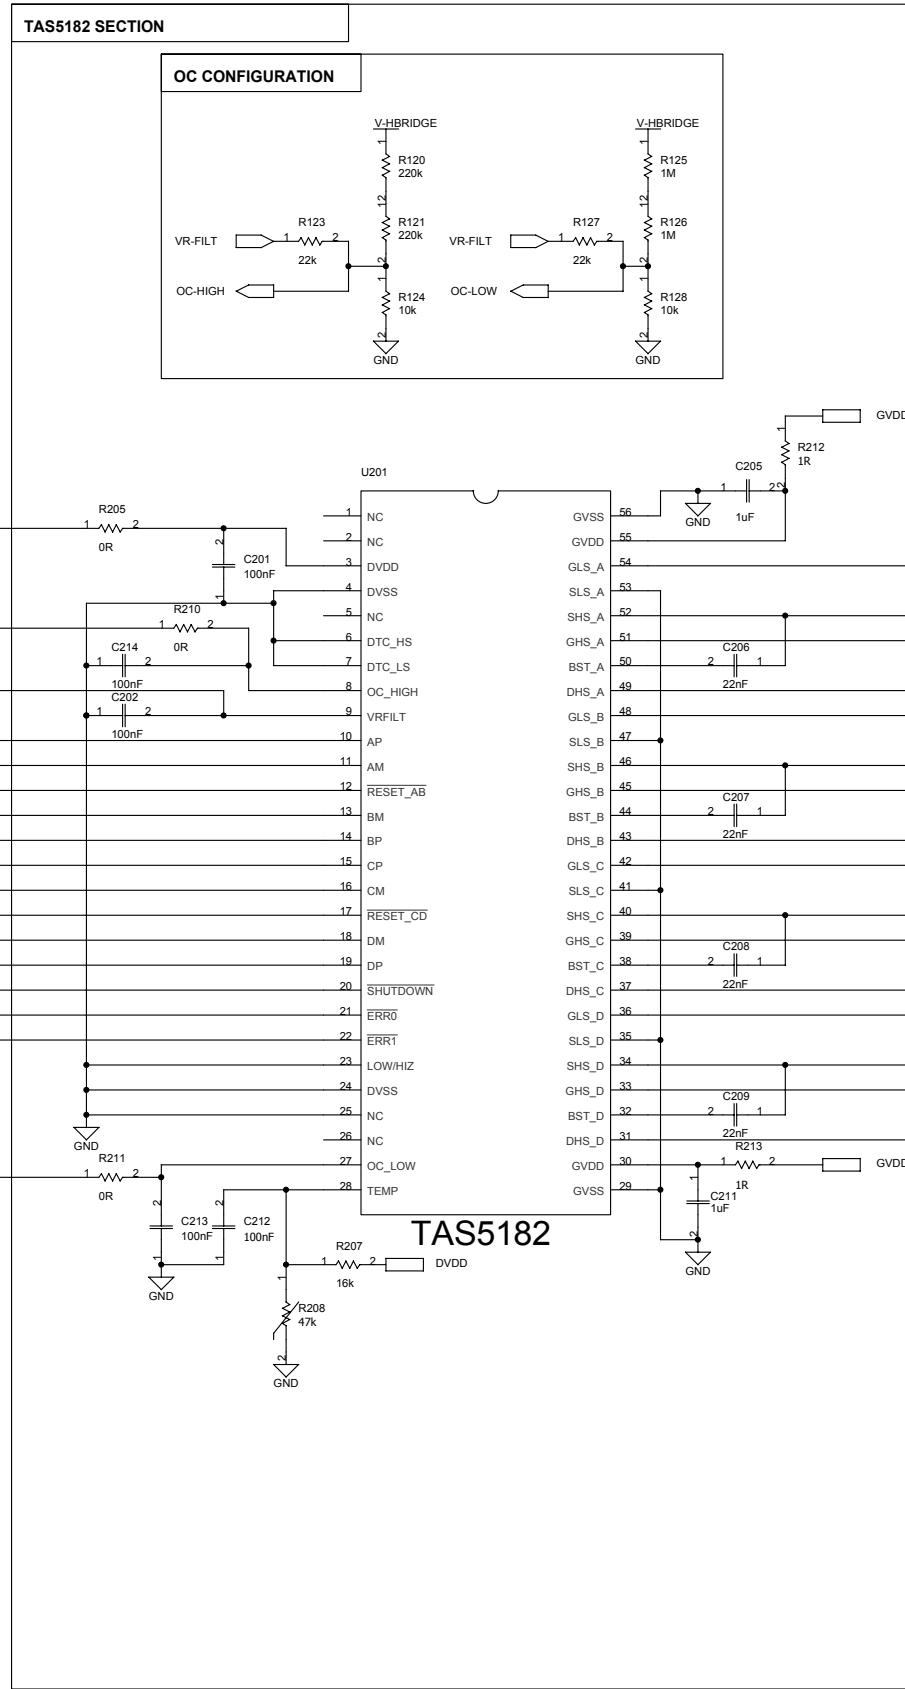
TAS5182 SECTION

OC CONFIGURATION

V-HBRIDGE
1
R120
220k
1 2
R121
220k
VR-FILT
R123
1 2
22k
2
OC-HIGH
1
R124
10k
2
GND

V-HBRIDGE
1
R125
1M
1 2
R126
1M
VR-FILT
R127
1 2
22k
2
OC-LOW
1
R128
10k
2
GND

GVDD
1
R212
1R
C205
1 2 2
GND
1uF

U201

R205
1 2
0R
C201
100nF
R210
1 2
0R
C214
1 2
100nF
C202
1 2
100nF

1 NC
2 NC
3 DVDD
4 DVSS
5 NC
6 DTC_HS
7 DTC_LS
8 OC_HIGH
9 VRFILT
10 AP
11 AM
12 $\overline{\text{RESET\_AB}}$
13 BM
14 BP
15 CP
16 CM
17 $\overline{\text{RESET\_CD}}$
18 DM
19 DP
20 $\overline{\text{SHUTDOWN}}$
21 $\overline{\text{ERR0}}$
22 $\overline{\text{ERR1}}$
23 LOW/HIZ
24 DVSS
25 NC
26 NC
27 OC_LOW
28 TEMP

GVSS 56
GVDD 55
GLS_A 54
SLS_A 53
SHS_A 52
GHS_A 51
BST_A 50
DHS_A 49
GLS_B 48
SLS_B 47
SHS_B 46
GHS_B 45
BST_B 44
DHS_B 43
GLS_C 42
SLS_C 41
SHS_C 40
GHS_C 39
BST_C 38
DHS_C 37
GLS_D 36
SLS_D 35
SHS_D 34
GHS_D 33
BST_D 32
DHS_D 31
GVDD 30
GVSS 29

C206
2 1
22nF
C207
2 1
22nF
C208
2 1
22nF
C209
2 1
22nF

GND

R211
1 2
0R
C213
100nF
C212
100nF
GND

TAS5182

R207
1 2
16k
DVDD
1
R208
47k
2
GND

R213
1 2
1R
GVDD
1
C211
1uF
2
GND